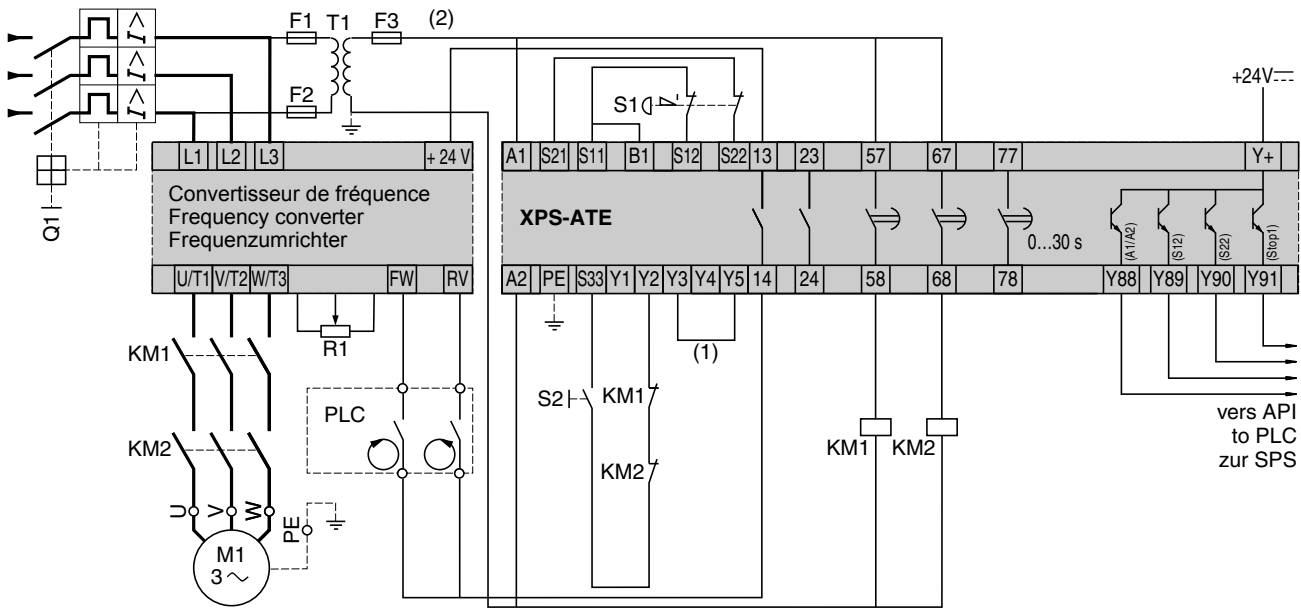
F1 T1 F3 (2)

Q1

L1 L2 L3 + 24 V

Convertisseur de fréquence
Frequency converter
Frequenzumrichter

U/T1 V/T2 W/T3 FW RV

R1

KM1

PLC

KM2

U V W

PE

M1
3 ~

S1

A1 S21 S11 B1 S12 S22 13 23 57 67 77 Y+

XPS-ATE

0...30 s

(A1/A2) (S12) (S22) (Stop1)

A2 PE S33 Y1 Y2 Y3 Y4 Y5 14 24 58 68 78 Y88 Y89 Y90 Y91

(1)

S2 KM1

KM2

KM1 KM2

+24V

vers API
to PLC
zur SPS